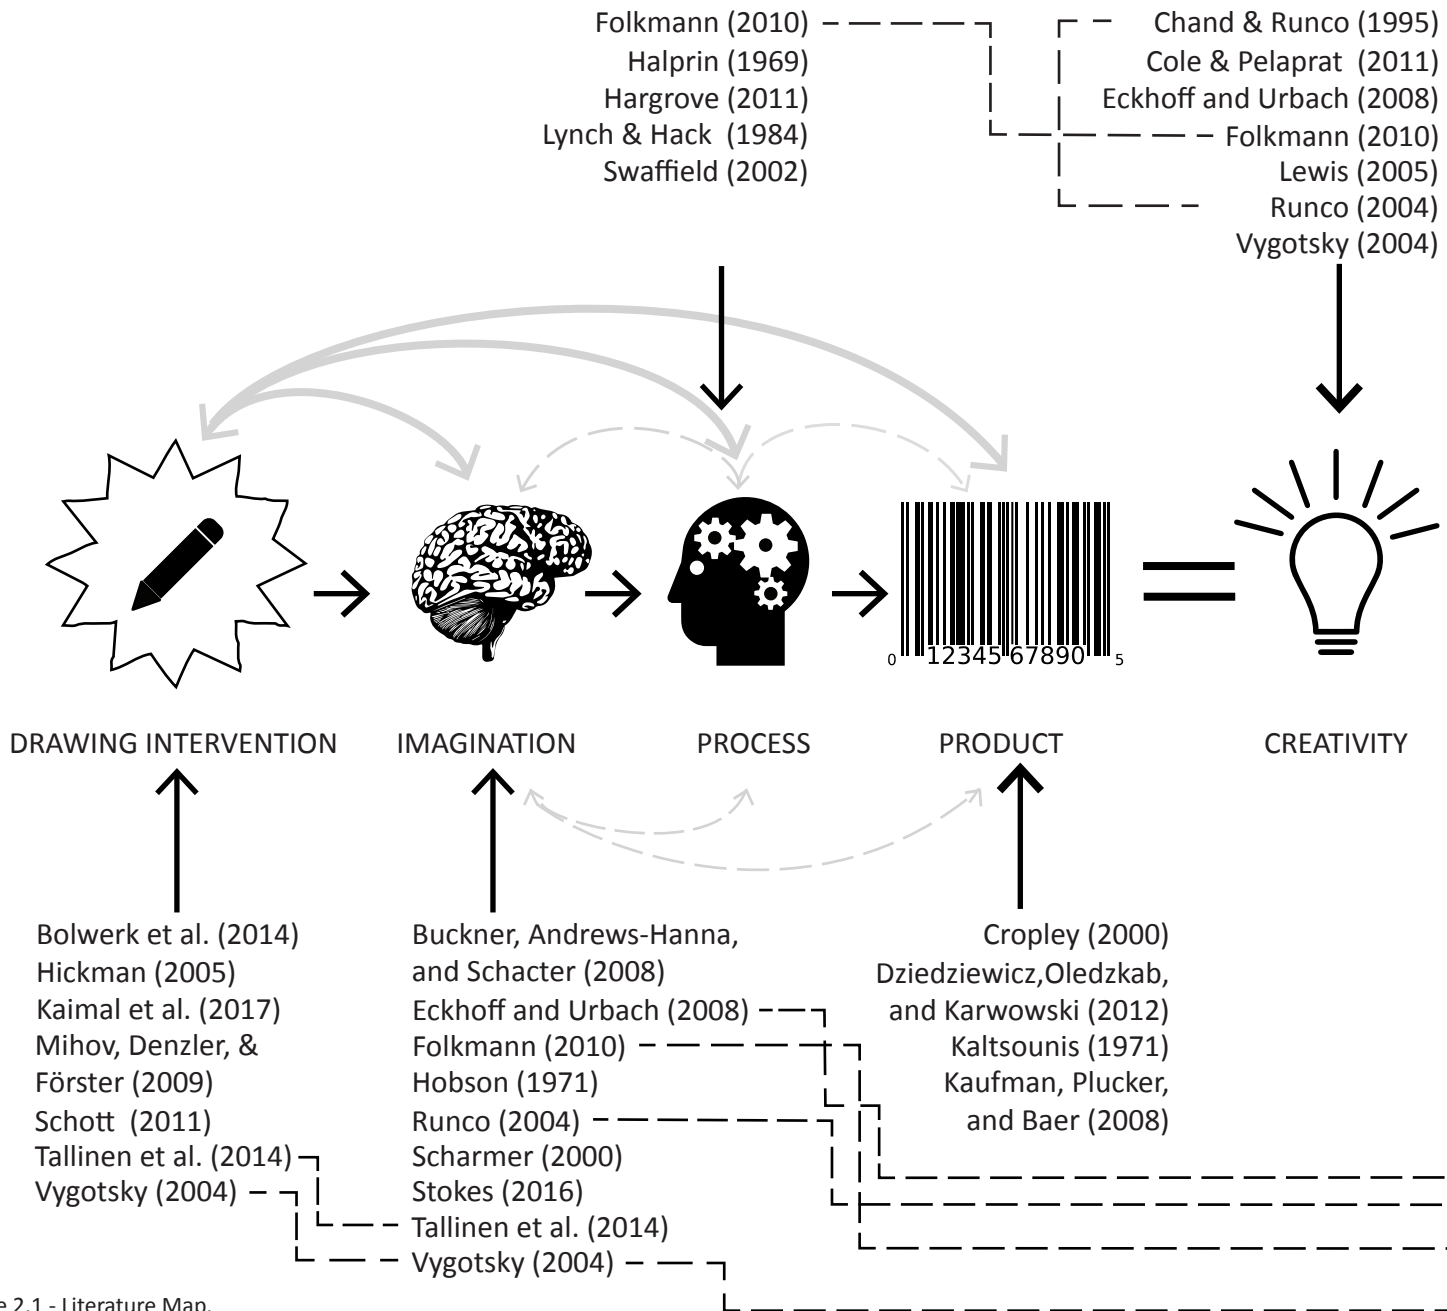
Folkmann (2010)
Halprin (1969)
Hargrove (2011)
Lynch & Hack (1984)
Swaffield (2002)

Chand & Runco (1995)
Cole & Pelaprat (2011)
Eckhoff and Urbach (2008)
Folkmann (2010)
Lewis (2005)
Runco (2004)
Vygotsky (2004)

0 12345 67890 5

DRAWING INTERVENTION
IMAGINATION
PROCESS
PRODUCT
CREATIVITY

Bolwerk et al. (2014)
Hickman (2005)
Kaimal et al. (2017)
Mihov, Denzler, & Förster (2009)
Schott (2011)
Tallinen et al. (2014)
Vygotsky (2004)

Buckner, Andrews-Hanna, and Schacter (2008)
Eckhoff and Urbach (2008)
Folkmann (2010)
Hobson (1971)
Runco (2004)
Scharmer (2000)
Stokes (2016)
Tallinen et al. (2014)
Vygotsky (2004)

Cropley (2000)
Dziedziewicz,Oledzkab, and Karwowski (2012)
Kaltsounis (1971)
Kaufman, Plucker, and Baer (2008)

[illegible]e 2.1 - Literature Map.